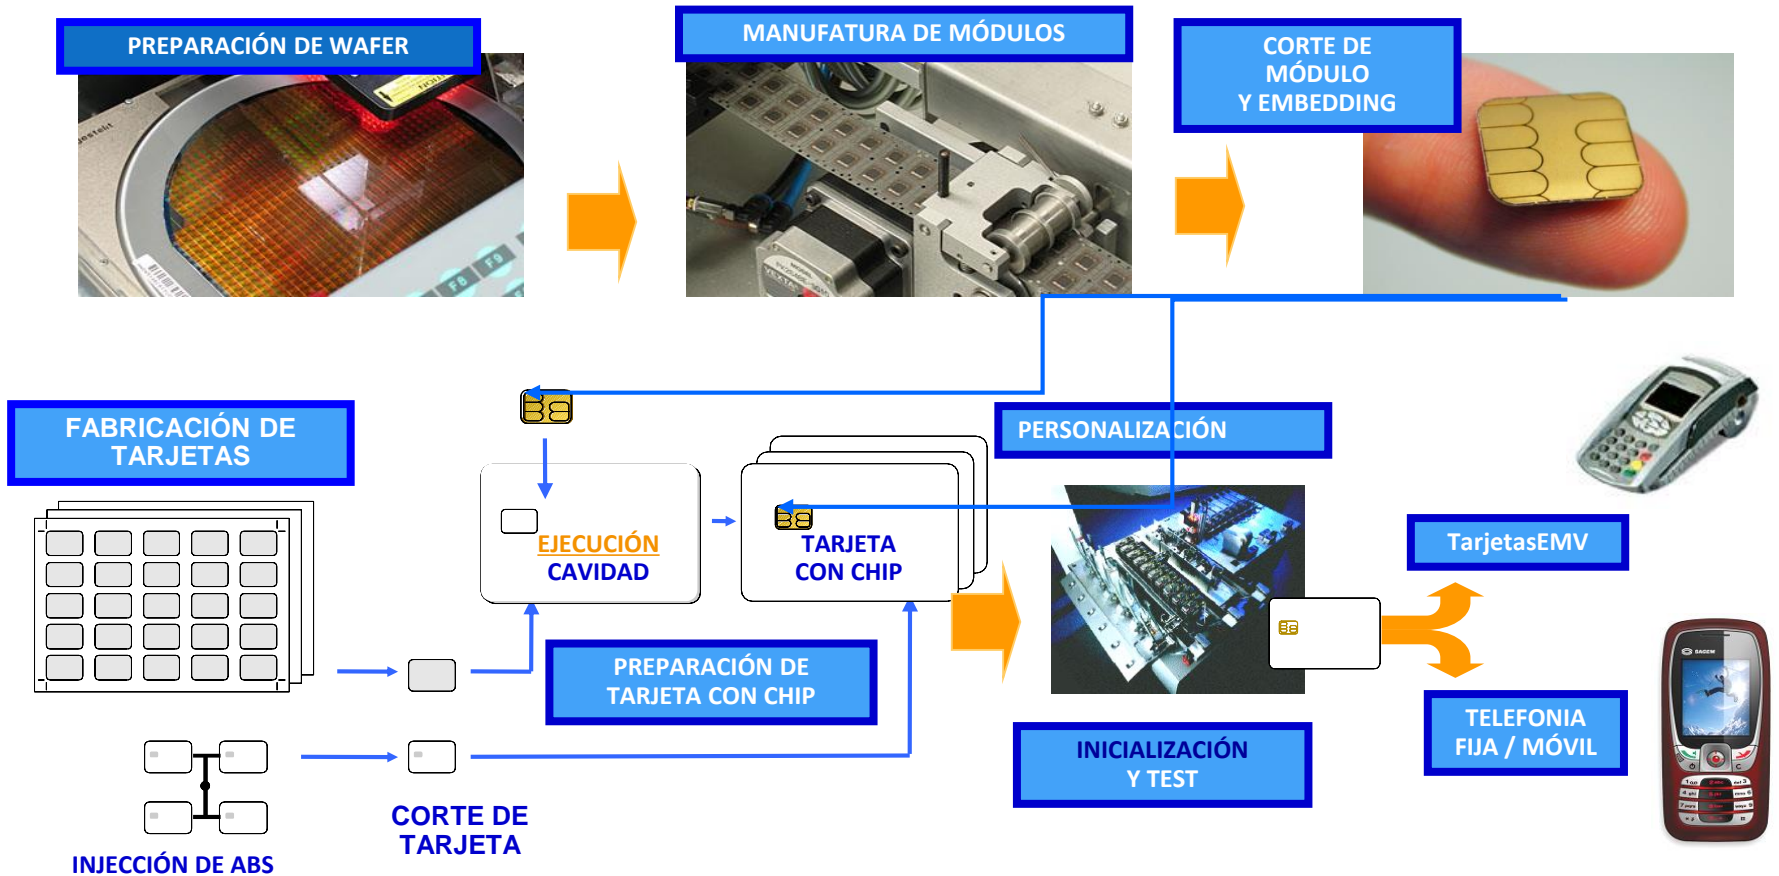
PREPARACIÓN DE WAFER

MANUFATURA DE MÓDULOS

CORTE DE MÓDULO Y EMBEDDING

FABRICACIÓN DE TARJETAS

EJECUCIÓN CAVIDAD

TARJETA CON CHIP

PERSONALIZACIÓN

TarjetasEMV

PREPARACIÓN DE TARJETA CON CHIP

INICIALIZACIÓN Y TEST

TELEFONIA FIJA / MÓVIL

CORTE DE TARJETA

INJECCIÓN DE ABS